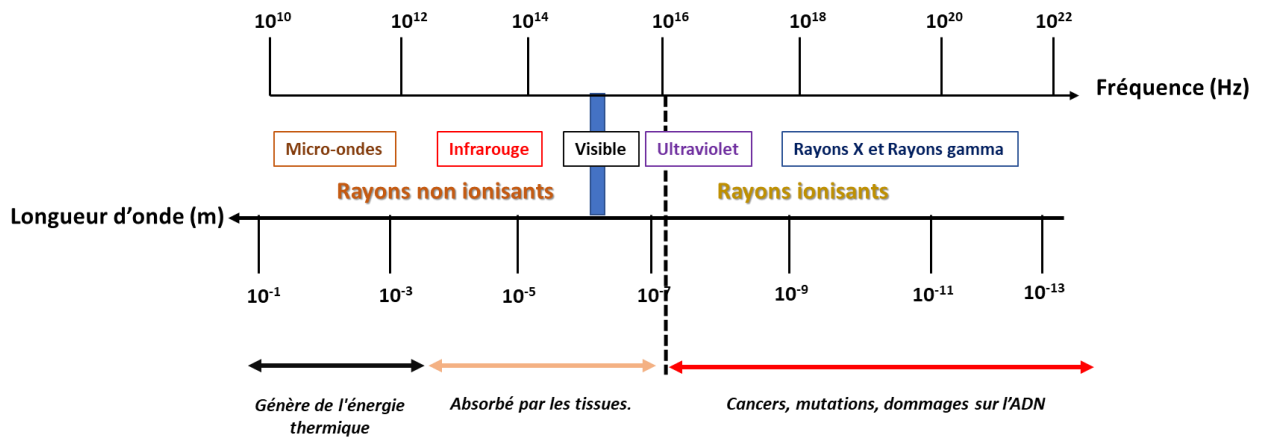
$10^{10}$ $10^{12}$ $10^{14}$ $10^{16}$ $10^{18}$ $10^{20}$ $10^{22}$

Fréquence (Hz)

Micro-ondes Infrarouge Visible Ultraviolet Rayons X et Rayons gamma

Rayons non ionisants Rayons ionisants

Longueur d'onde (m)

$10^{-1}$ $10^{-3}$ $10^{-5}$ $10^{-7}$ $10^{-9}$ $10^{-11}$ $10^{-13}$

Génère de l'énergie thermique

Absorbé par les tissues.

Cancers, mutations, dommages sur l'ADN